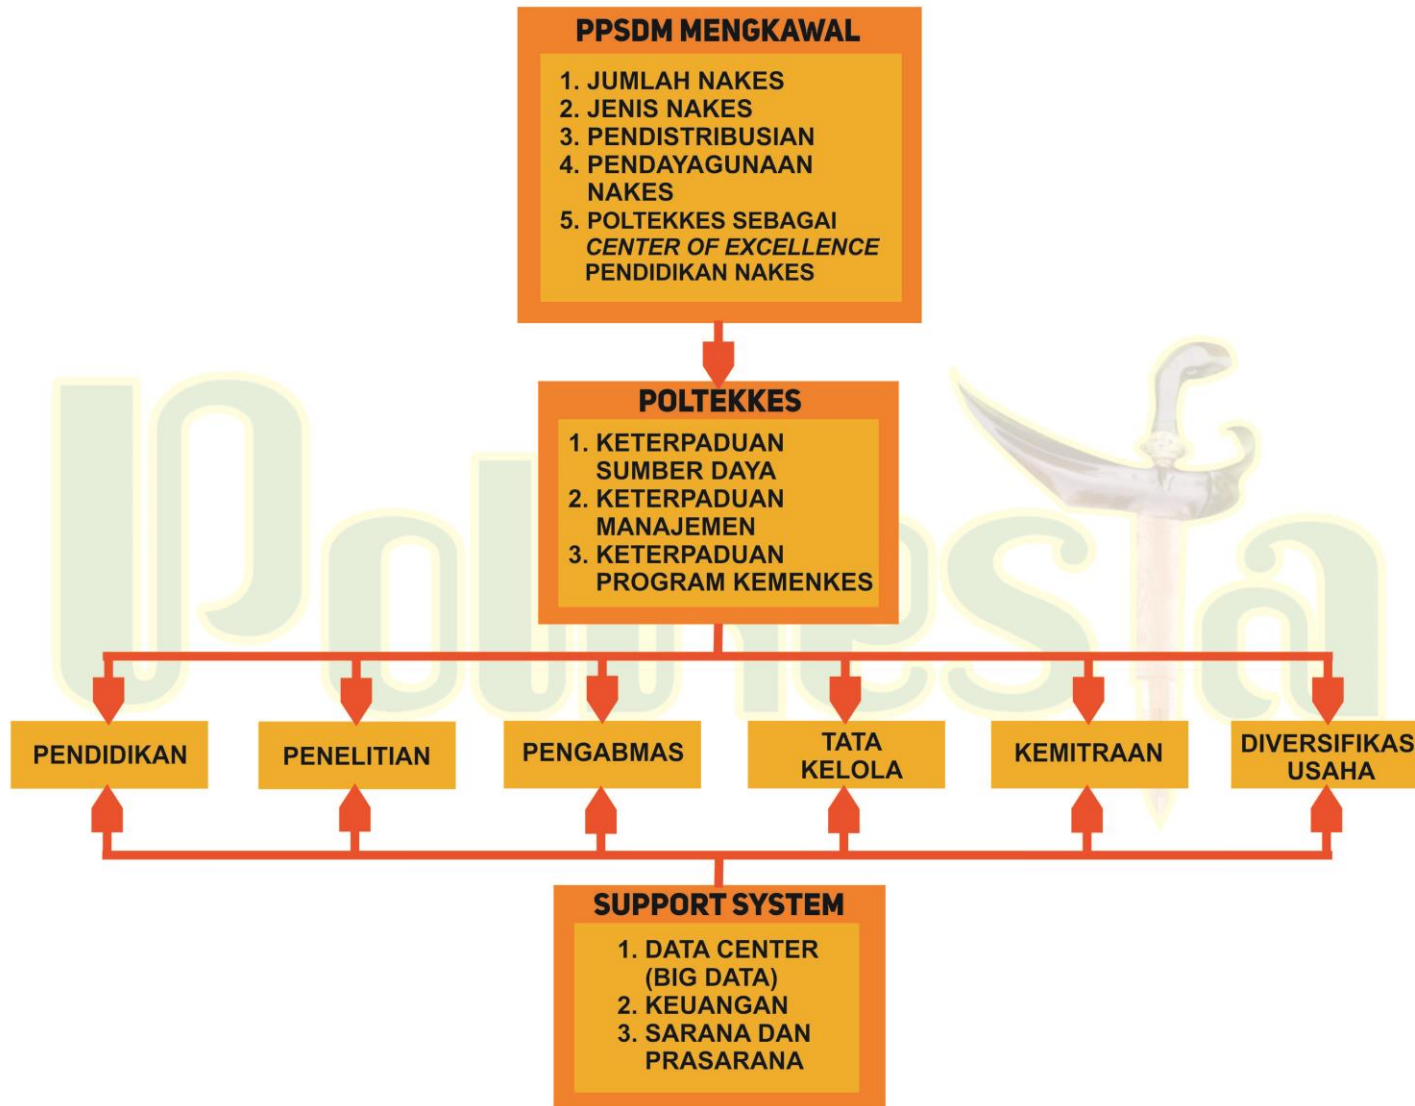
PPSDM MENGKAWAL

1. JUMLAH NAKES
2. JENIS NAKES
3. PENDISTRIBUSIAN
4. PENDAYAGUNAAN NAKES
5. POLTEKKES SEBAGAI *CENTER OF EXCELLENCE* PENDIDIKAN NAKES

POLTEKKES

1. KETERPADUAN SUMBER DAYA
2. KETERPADUAN MANAJEMEN
3. KETERPADUAN PROGRAM KEMENKES

PENDIDIKAN

PENELITIAN

PENGABMAS

TATA KELOLA

KEMITRAAN

DIVERSIFIKAS USAHA

SUPPORT SYSTEM

1. DATA CENTER (BIG DATA)
2. KEUANGAN
3. SARANA DAN PRASARANA

Poltekesta